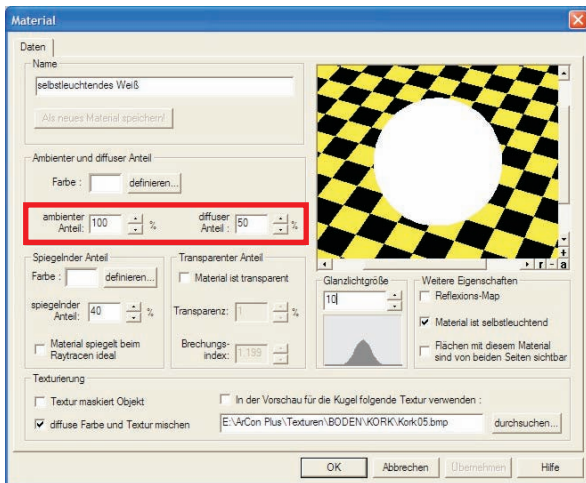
Material

Daten

Name

selbstleuchtendes Weiß

Als neues Material speichern!

Ambienter und diffuser Anteil

Farbe : definieren...

ambienter Anteil: 100 %

diffuser Anteil: 50 %

Spiegelnder Anteil

Farbe : definieren...

spiegelnder Anteil: 40 %

Material spiegelt beim Raytracen ideal

Transparenter Anteil

Material ist transparent

Transparenz: 1 %

Brechungsindex: 1.199

r - a

Glanzlichtgröße

10

Weitere Eigenschaften

Reflexions-Map

Material ist selbstleuchtend

Flächen mit diesem Material sind von beiden Seiten sichtbar

Texturierung

Textur maskiert Objekt

diffuse Farbe und Textur mischen

In der Vorschau für die Kugel folgende Textur verwenden :

E:\ArCon Plus\Texturen\BODEN\KORK\Kork05.bmp

durchsuchen...

OK

Abbrechen

Übernehmen

Hilfe